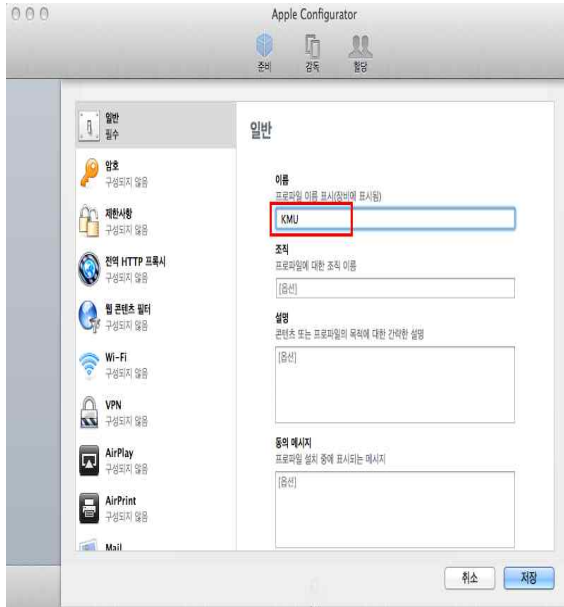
Apple Configurator

준비 감독 할당

일반
필수

암호
구성되지 않음

제한사항
구성되지 않음

전역 HTTP 프록시
구성되지 않음

웹 콘텐츠 필터
구성되지 않음

Wi-Fi
구성되지 않음

VPN
구성되지 않음

AirPlay
구성되지 않음

AirPrint
구성되지 않음

Mail

일반

이름
프로파일 이름 표시(장비에 표시됨)
KMU

조직
프로파일에 대한 조직 이름
[옵션]

설명
콘텐츠 또는 프로파일의 목적에 대한 간략한 설명
[옵션]

동의 메시지
프로파일 설치 중에 표시되는 메시지
[옵션]

취소 저장